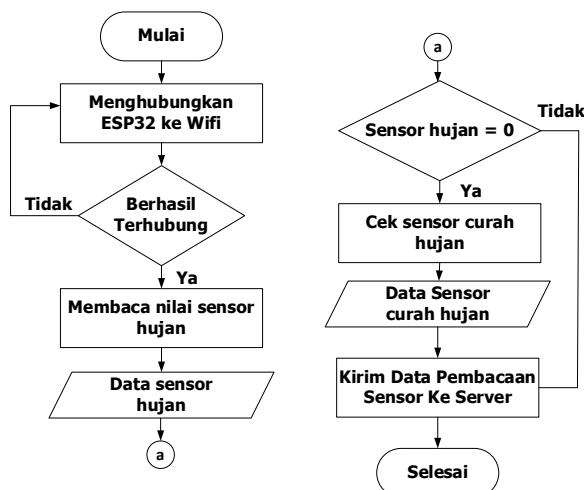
Mulai

Menghubungkan ESP32 ke Wifi

Tidak

Berhasil Terhubung

Ya

Membaca nilai sensor hujan

Data sensor hujan

a

a

Sensor hujan = 0

Tidak

Ya

Cek sensor curah hujan

Data Sensor curah hujan

Kirim Data Pembacaan Sensor Ke Server

Selesai